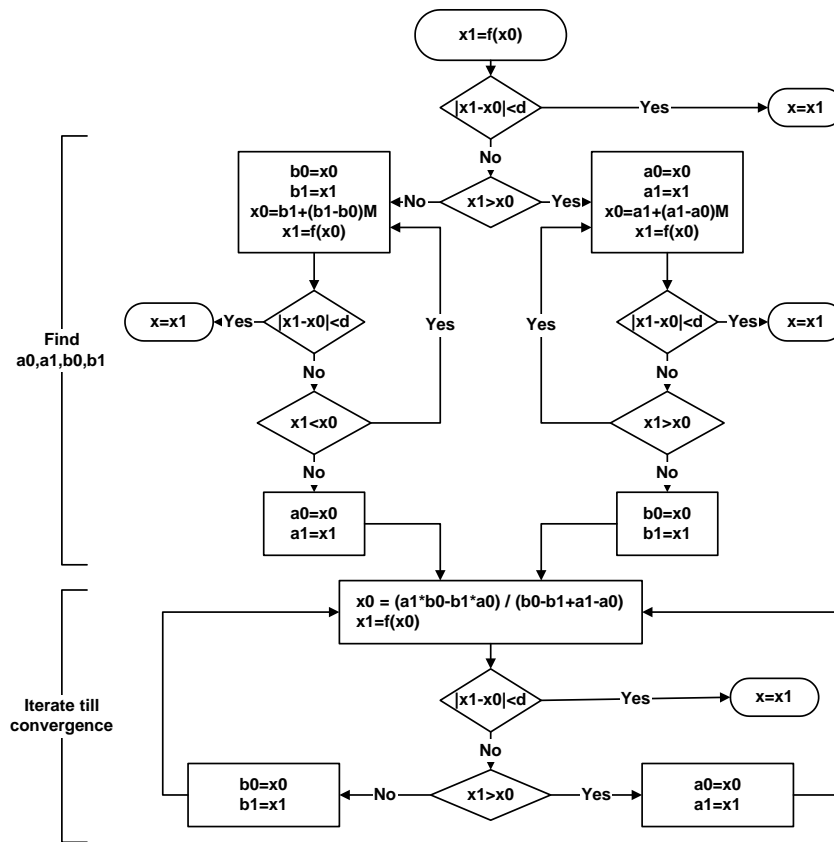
x1=f(x0)

|x1-x0|<d

Yes

x=x1

No

Find a0,a1,b0,b1

b0=x0
b1=x1
x0=b1+(b1-b0)M
x1=f(x0)

No

x1>x0

Yes

a0=x0
a1=x1
x0=a1+(a1-a0)M
x1=f(x0)

x=x1

Yes

|x1-x0|<d

Yes

Yes

|x1-x0|<d

Yes

x=x1

No

No

x1<x0

x1>x0

No

No

a0=x0
a1=x1

b0=x0
b1=x1

x0 = (a1*b0-b1*a0) / (b0-b1+a1-a0)
x1=f(x0)

Iterate till convergence

|x1-x0|<d

Yes

x=x1

No

b0=x0
b1=x1

No

x1>x0

Yes

a0=x0
a1=x1